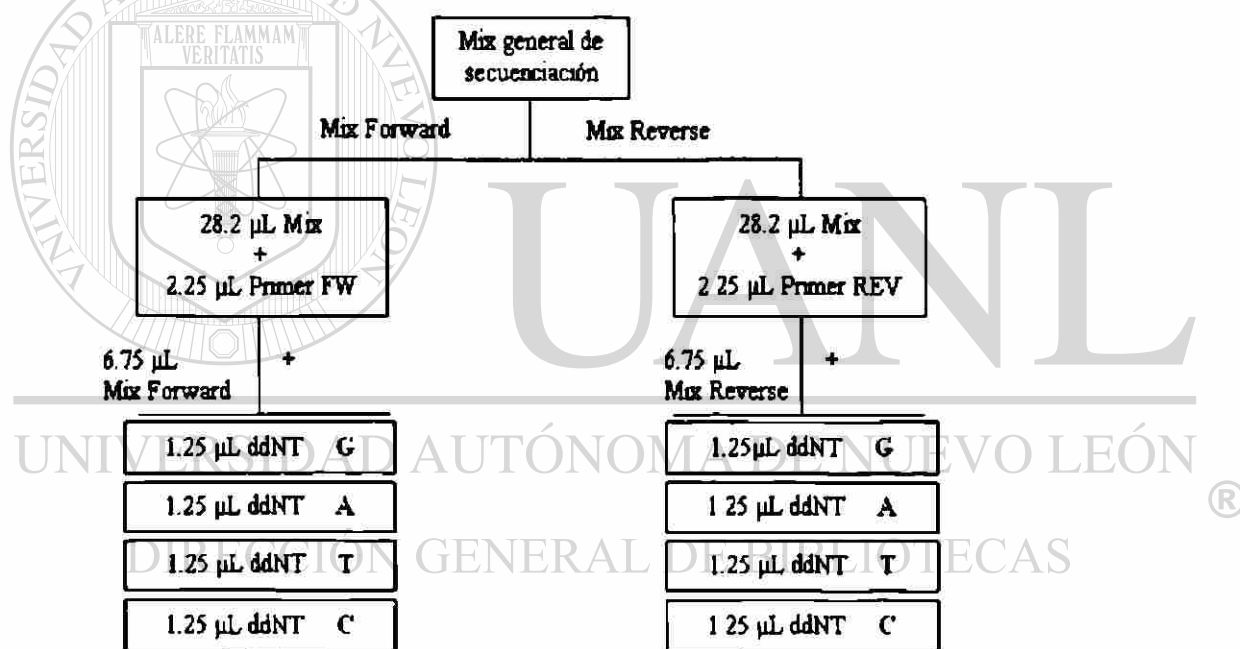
ALERE FLAMMAM VERITATIS

UNIVERSIDAD AUTÓNOMA DE NUEVO LEÓN

Mix general de secuenciación

Mix Forward

Mix Reverse

28.2 µL Mix
+
2.25 µL Primer FW

28.2 µL Mix
+
2 25 µL Primer REV

6.75 µL
Mix Forward

+

6.75 µL
Mix Reverse

+

1.25 µL ddNT G

1.25 µL ddNT A

1.25 µL ddNT T

1.25 µL ddNT C

1.25µL ddNT G

1 25 µL ddNT A

1.25 µL ddNT T

1 25 µL ddNT C

UANL

UNIVERSIDAD AUTÓNOMA DE NUEVO LEÓN
®
DIRECCIÓN GENERAL DE BIBLIOTECAS